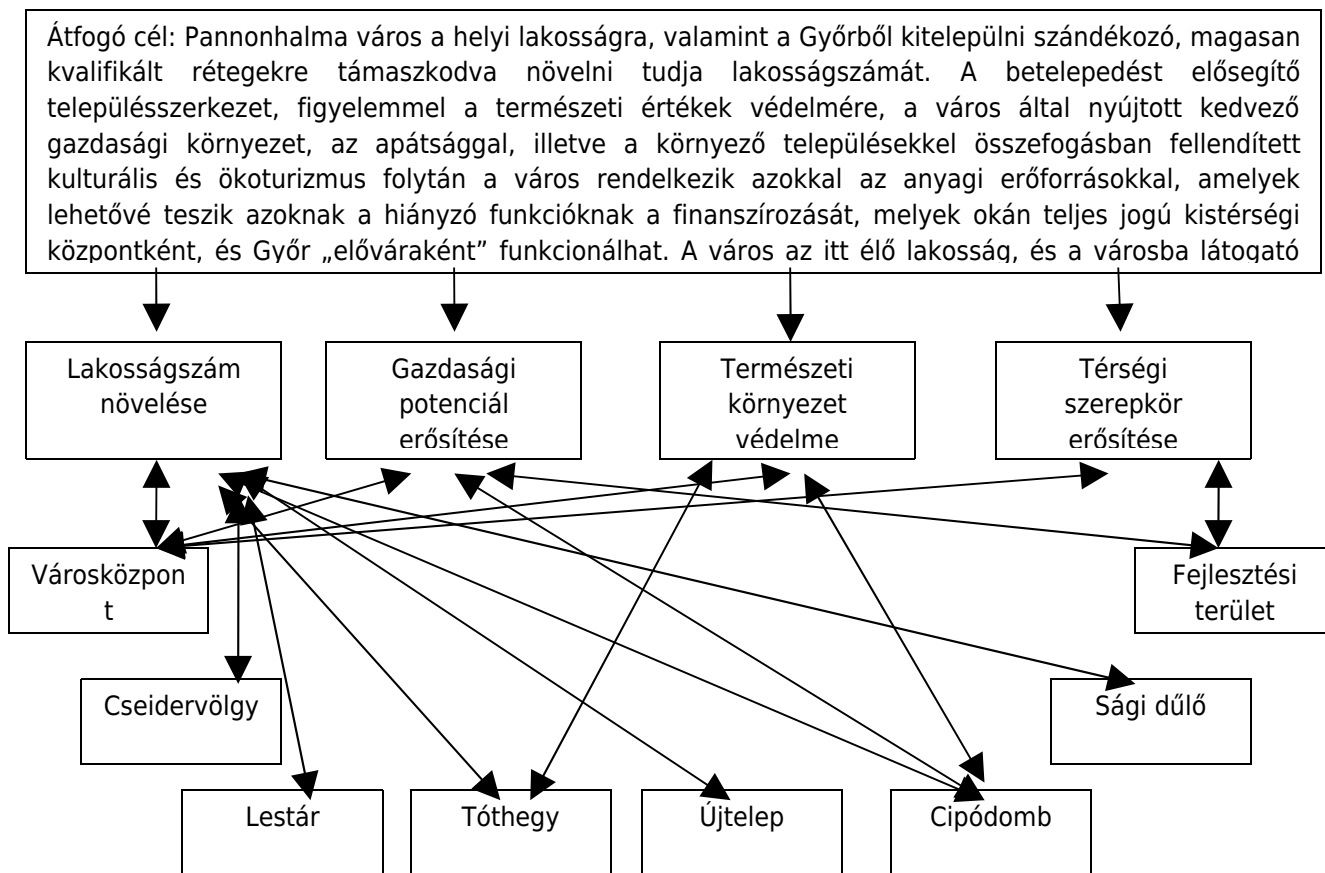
Átfogó cél: Pannonhalma város a helyi lakosságra, valamint a Győrből kitelepülni szándékozó, magasan kvalifikált rétegekre támaszkodva növelni tudja lakosságszámát. A betelepedést elősegítő településszerkezet, figyelemmel a természeti értékek védelmére, a város által nyújtott kedvező gazdasági környezet, az apátsággal, illetve a környező településekkel összefogásban fellendített kulturális és ökoturizmus folytán a város rendelkezik azokkal az anyagi erőforrásokkal, amelyek lehetővé teszik azoknak a hiányzó funkcióknak a finanszírozását, melyek okán teljes jogú kistérségi központként, és Győr „előváraként" funkcionálhat. A város az itt élő lakosság, és a városba látogató

Lakosságszám növelése

Gazdasági potenciál erősítése

Természeti környezet védelme

Térségi szerepkör erősítése

Városközpont

Fejlesztési terület

Cseidervölgy

Sági dűlő

Lestár

Tóthegy

Újtelep

Cipódomb